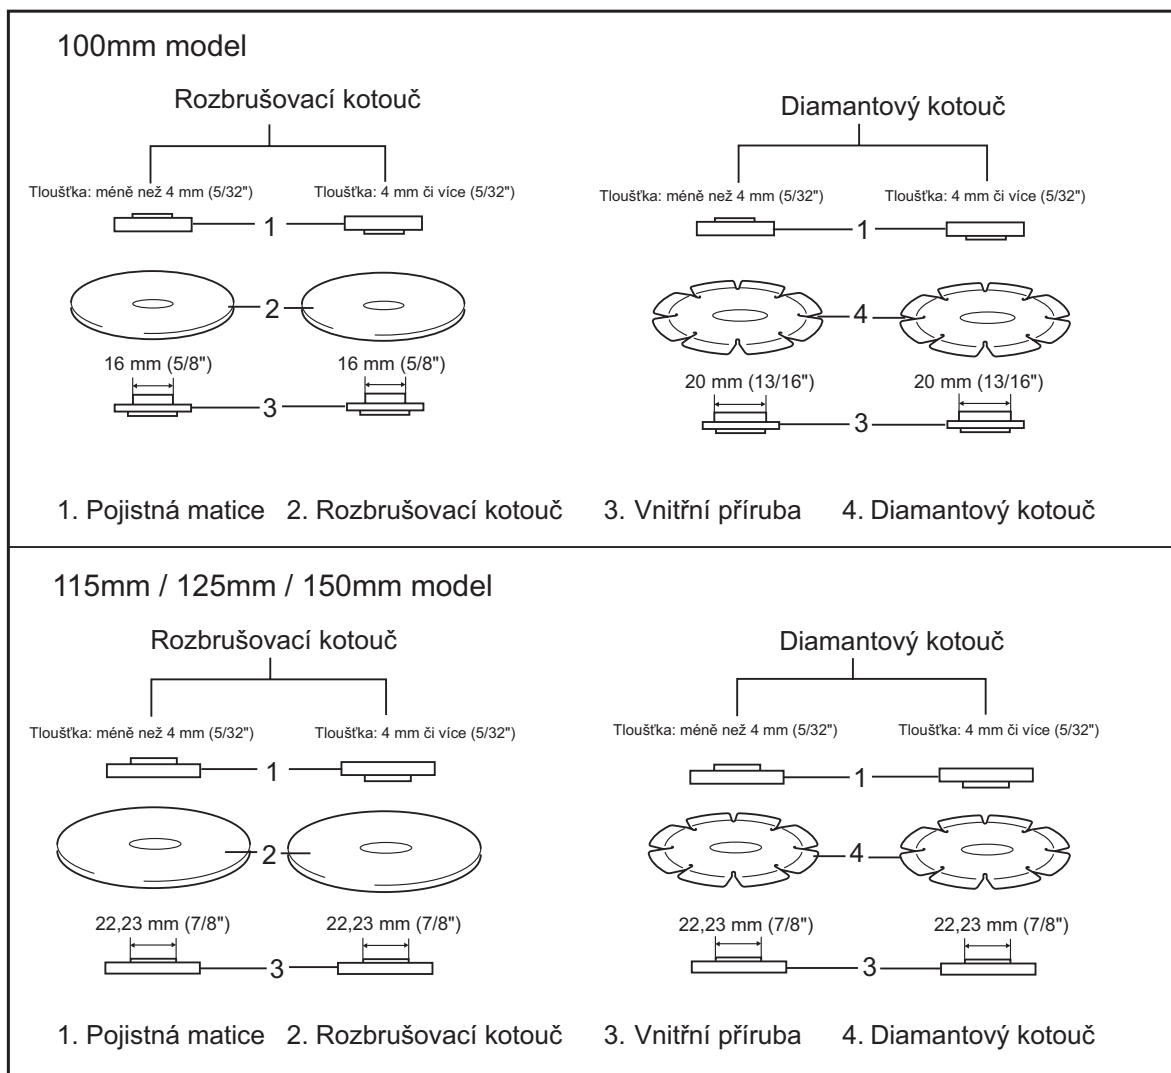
100mm model

Rozbrušovací kotouč

Tloušťka: méně než 4 mm (5/32")
Tloušťka: 4 mm či více (5/32")

1

2

16 mm (5/8")
16 mm (5/8")

3

Diamantový kotouč

Tloušťka: méně než 4 mm (5/32")
Tloušťka: 4 mm či více (5/32")

1

4

20 mm (13/16")
20 mm (13/16")

3

1. Pojistná matice 2. Rozbrušovací kotouč 3. Vnitřní příruba 4. Diamantový kotouč

115mm / 125mm / 150mm model

Rozbrušovací kotouč

Tloušťka: méně než 4 mm (5/32")
Tloušťka: 4 mm či více (5/32")

1

2

22,23 mm (7/8")
22,23 mm (7/8")

3

Diamantový kotouč

Tloušťka: méně než 4 mm (5/32")
Tloušťka: 4 mm či více (5/32")

1

4

22,23 mm (7/8")
22,23 mm (7/8")

3

1. Pojistná matice 2. Rozbrušovací kotouč 3. Vnitřní příruba 4. Diamantový kotouč